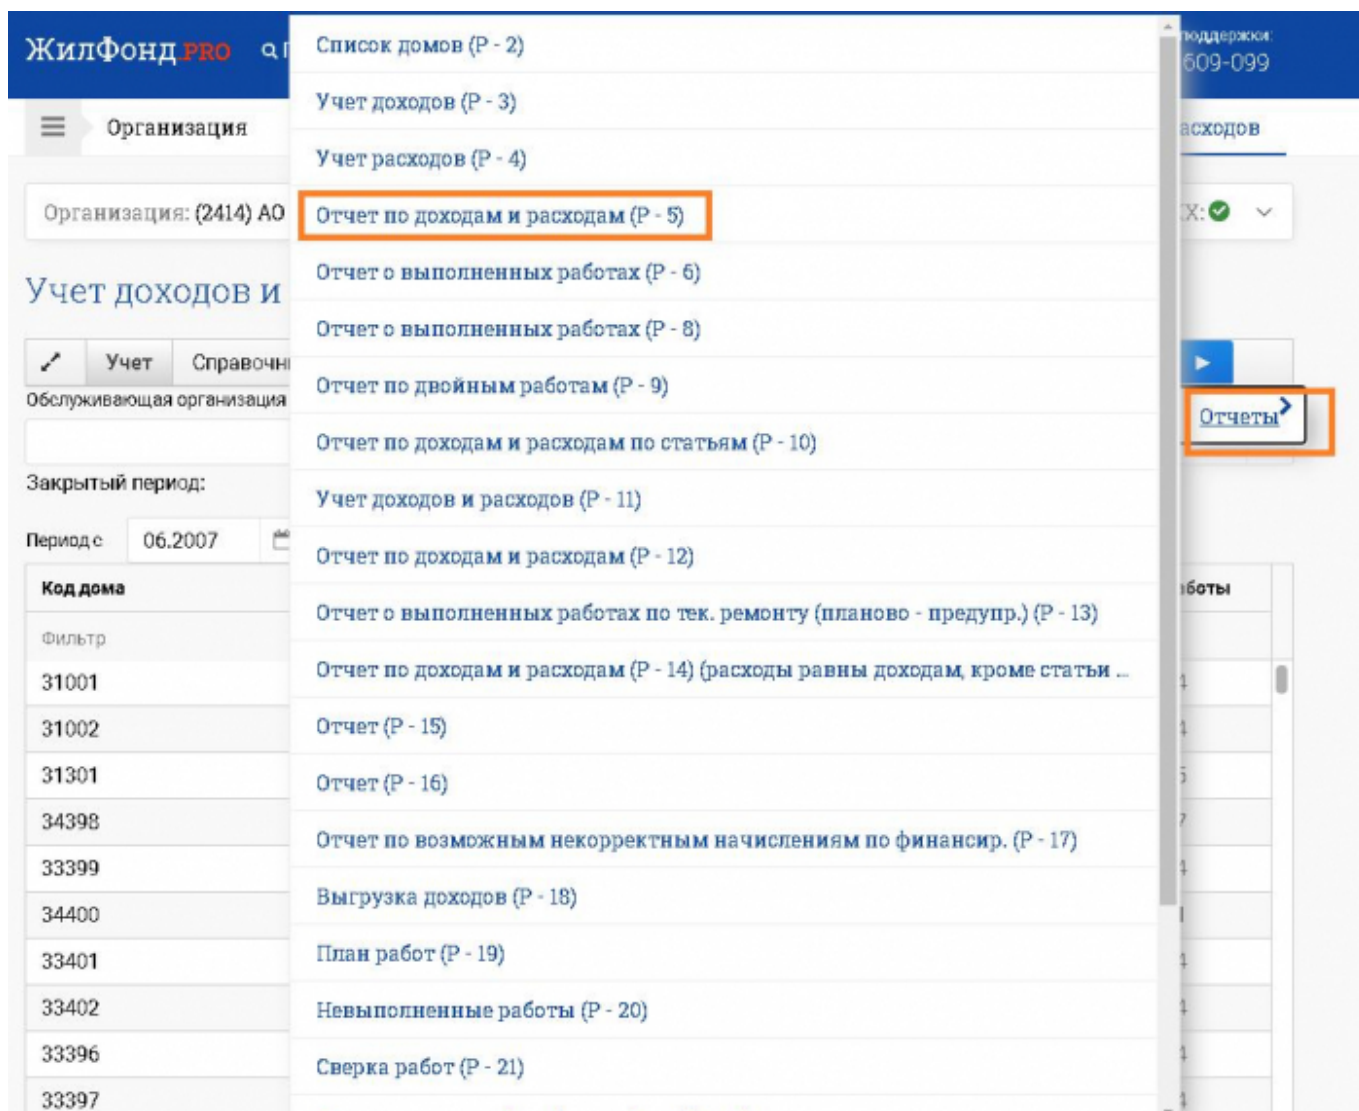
ЖилФонд PRO

поддержки:
609-099

Организация

асходов

Организация: (2414) АО

Учет доходов и

Учет
Справочн

Обслуживающая организация

Закрытый период:

Период с
06.2007

| Код дома |
|---|
| Фильтр |
| 31001 |
| 31002 |
| 31301 |
| 34398 |
| 33399 |
| 34400 |
| 33401 |
| 33402 |
| 33396 |
| 33397 |

Список домов (Р - 2)
Учет доходов (Р - 3)
Учет расходов (Р - 4)
Отчет по доходам и расходам (Р - 5)
Отчет о выполненных работах (Р - 6)
Отчет о выполненных работах (Р - 8)
Отчет по двойным работам (Р - 9)
Отчет по доходам и расходам по статьям (Р - 10)
Учет доходов и расходов (Р - 11)
Отчет по доходам и расходам (Р - 12)
Отчет о выполненных работах по тек. ремонту (планово - предупр.) (Р - 13)
Отчет по доходам и расходам (Р - 14) (расходы равны доходам, кроме статьи ...
Отчет (Р - 15)
Отчет (Р - 16)
Отчет по возможным некорректным начислениям по финансир. (Р - 17)
Выгрузка доходов (Р - 18)
План работ (Р - 19)
Невыполненные работы (Р - 20)
Сверка работ (Р - 21)

Отчеты

боты